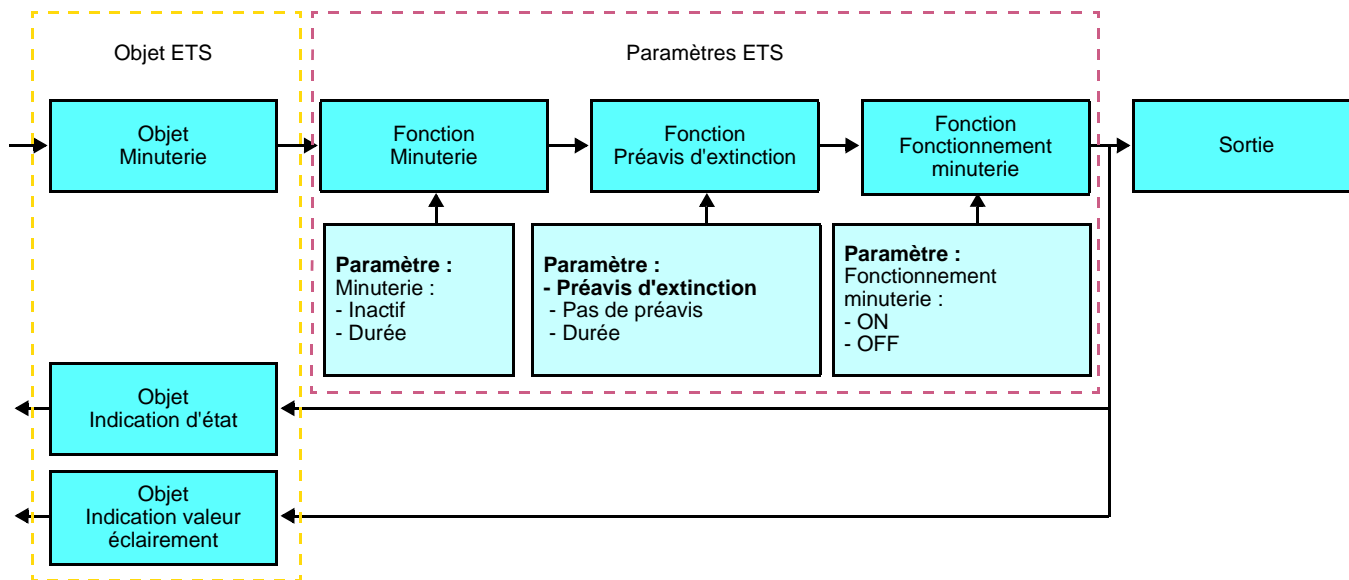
Objet ETS

Paramètres ETS

Objet
Minuterie

Fonction
Minuterie

Fonction
Préavis d'extinction

Fonction
Fonctionnement
minuterie

Sortie

**Paramètre :**
Minuterie :
- Inactif
- Durée

**Paramètre :**
**- Préavis d'extinction**
- Pas de préavis
- Durée

**Paramètre :**
Fonctionnement
minuterie :
- ON
- OFF

Objet
Indication d'état

Objet
Indication valeur
éclairement